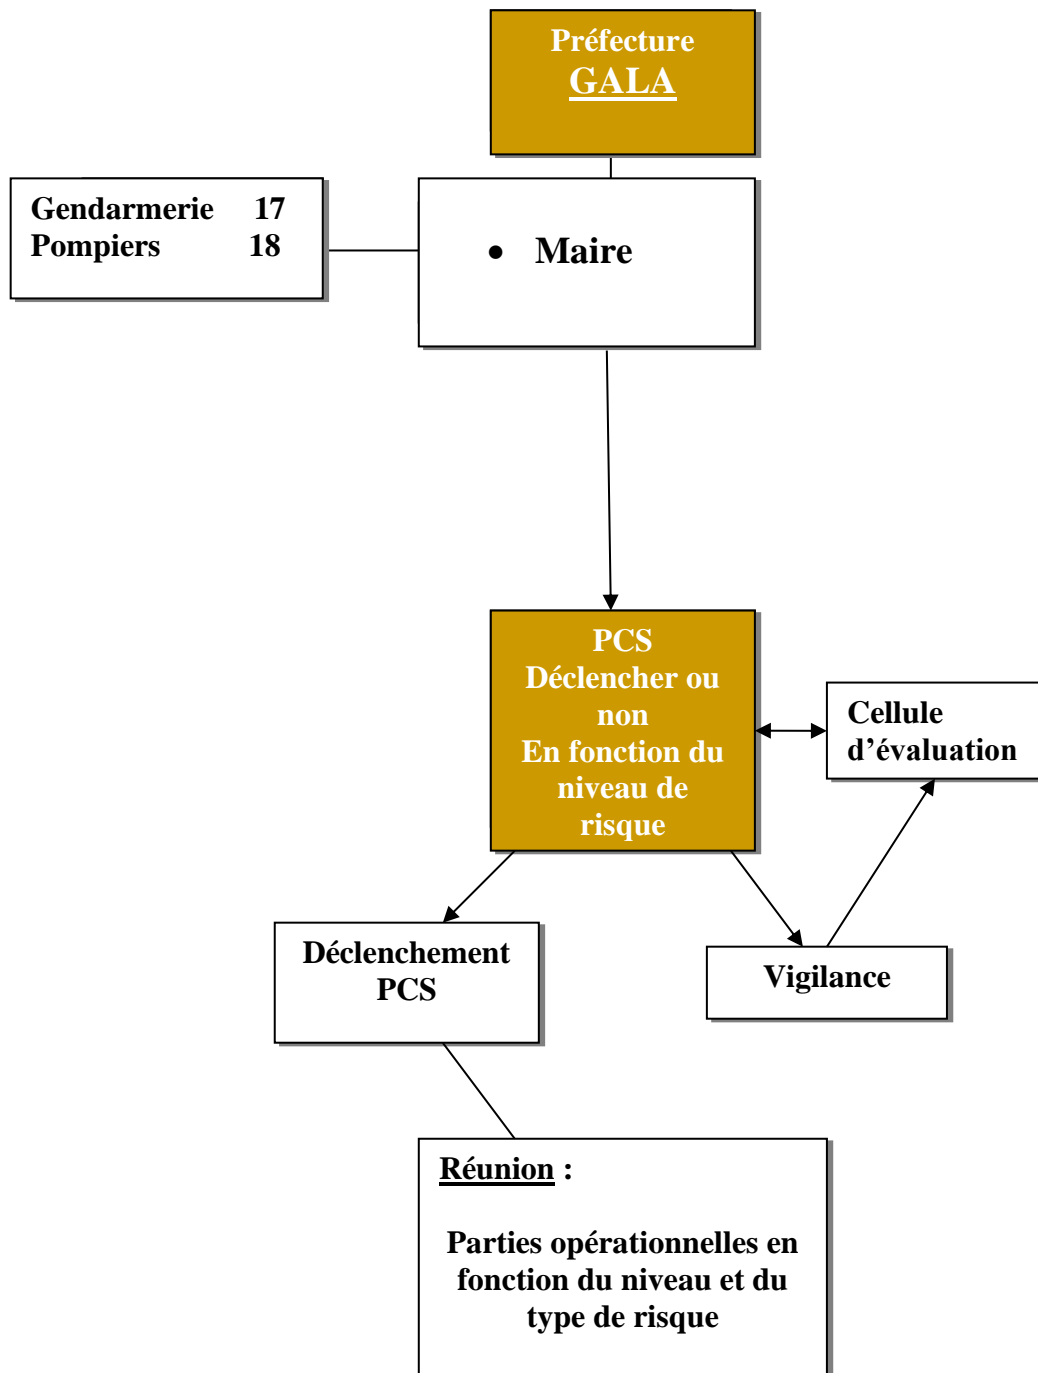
Préfecture
GALA

Gendarmerie 17
Pompiers 18

• Maire

PCS
Déclencher ou non
En fonction du niveau de risque

Cellule d'évaluation

Déclenchement PCS

Vigilance

Réunion :

Parties opérationnelles en fonction du niveau et du type de risque